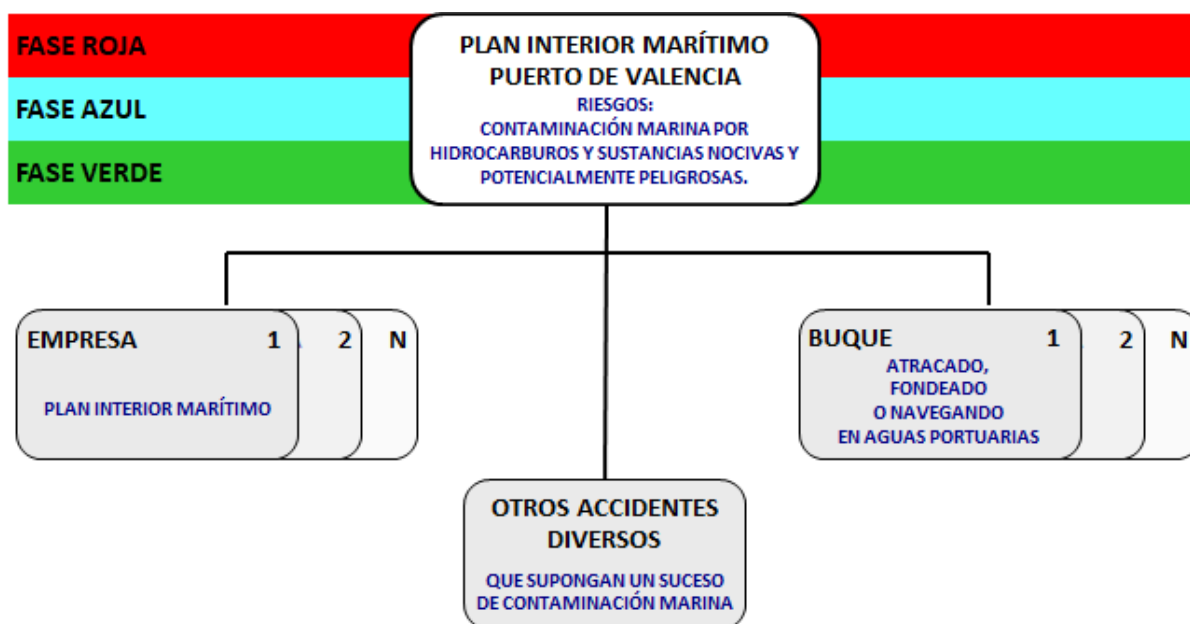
FASE ROJA

FASE AZUL

FASE VERDE

PLAN INTERIOR MARÍTIMO
PUERTO DE VALENCIA
RIESGOS:
CONTAMINACIÓN MARINA POR HIDROCARBUROS Y SUSTANCIAS NOCIVAS Y POTENCIALMENTE PELIGROSAS.

EMPRESA 1 2 N

PLAN INTERIOR MARÍTIMO

BUQUE 1 2 N

ATRACADO,
FONDEADO
O NAVEGANDO
EN AGUAS PORTUARIAS

OTROS ACCIDENTES DIVERSOS

QUE SUPONGAN UN SUCESO DE CONTAMINACIÓN MARINA